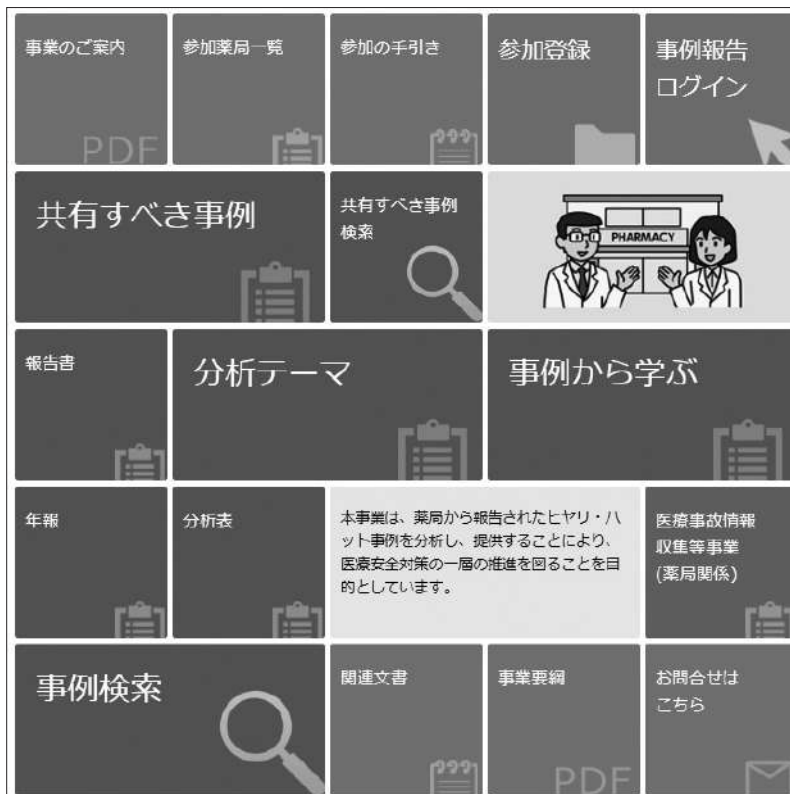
事業のご案内

PDF

参加薬局一覧

参加の手引き

参加登録

事例報告
ログイン

共有すべき事例

共有すべき事例
検索

PHARMACY

報告書

分析テーマ

事例から学ぶ

年報

分析表

本事業は、薬局から報告されたヒヤリ・ハット事例を分析し、提供することにより、医療安全対策の一層の推進を図ることを目的としています。

医療事故情報
収集等事業
(薬局関係)

事例検索

関連文書

事業要綱

PDF

お問合せは
こちら